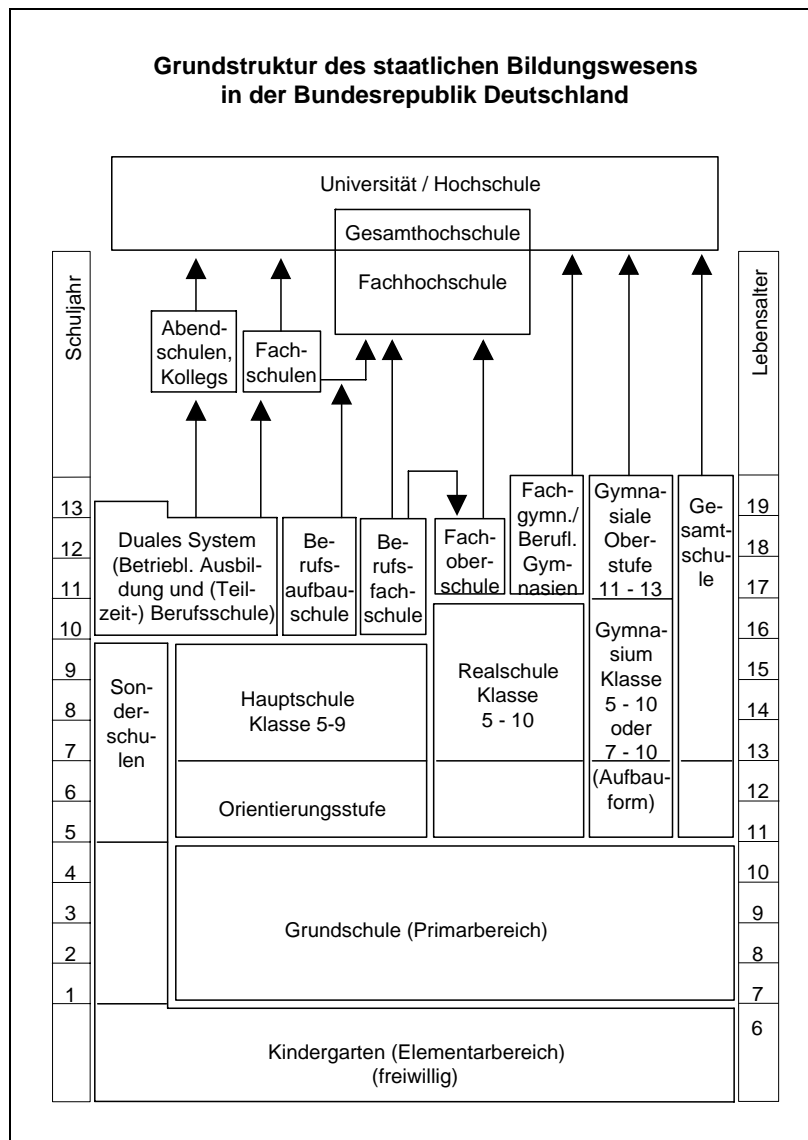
Grundstruktur des staatlichen Bildungswesens in der Bundesrepublik Deutschland

Universität / Hochschule

Gesamthochschule

Fachhochschule

Schuljahr

Lebensalter

Abendschulen, Kollegs

Fachschulen

13
12
11
10
9
8
7
6
5
4
3
2
1

Duales System (Betriebl. Ausbildung und (Teilzeit-) Berufsschule)

Berufsaufbauschule

Berufsfachschule

Fachoberschule

Fachgymn./ Berufl. Gymnasien

Gymnasiale Oberstufe 11 - 13

Gesamtschule

19
18
17
16
15
14
13
12
11
10
9
8
7
6

Sonderschulen

Hauptschule Klasse 5-9

Orientierungsstufe

Realschule Klasse 5 - 10

Gymnasium Klasse 5 - 10 oder 7 - 10 (Aufbauform)

Grundschule (Primarbereich)

Kindergarten (Elementarbereich) (freiwillig)